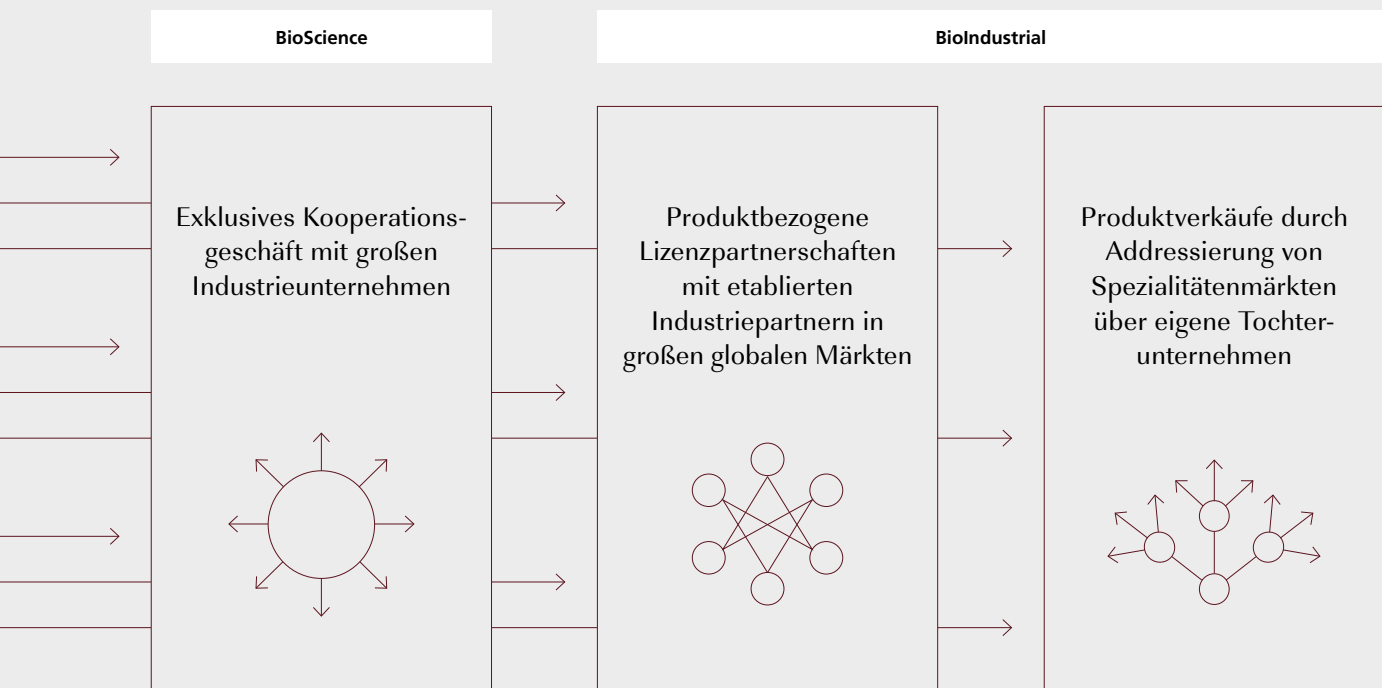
BioScience

BioIndustrial

Exklusives Kooperationsgeschäft mit großen Industrieunternehmen

Produktbezogene Lizenzpartnerschaften mit etablierten Industriepartnern in großen globalen Märkten

Produktverkäufe durch Addressierung von Spezialitätenmärkten über eigene Tochterunternehmen